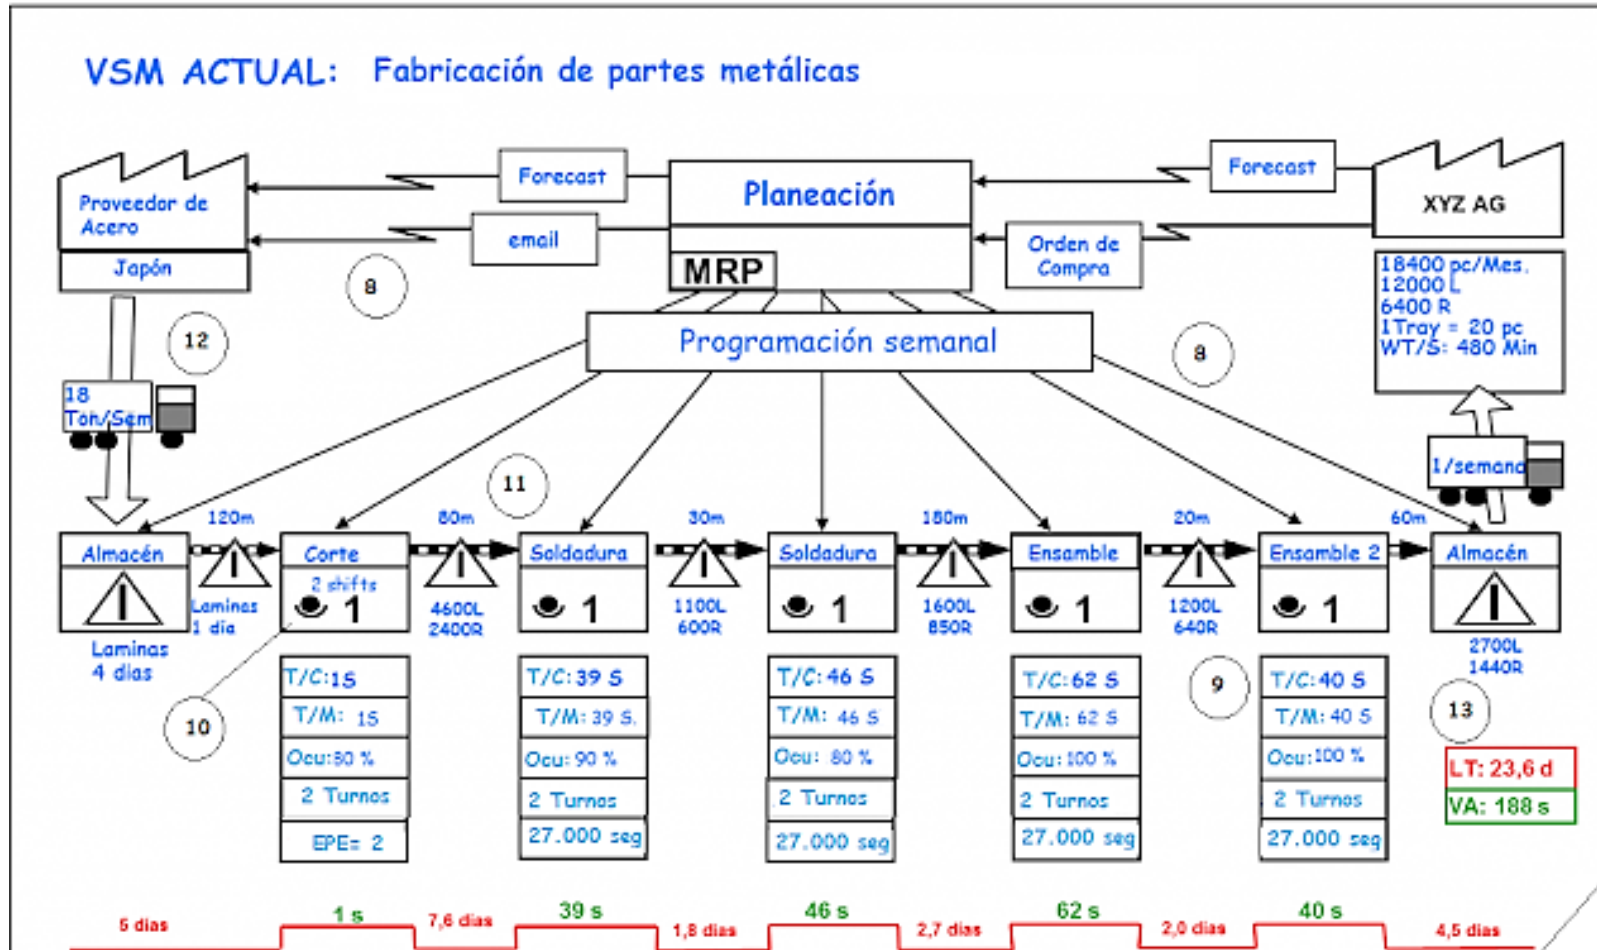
VSM ACTUAL: Fabricación de partes metálicas

Proveedor de Acero
Japón

Forecast
email

Planeación
MRP

Forecast
Orden de Compra

XYZ AG

18400 pc/Mes.
12000 L
6400 R
1Tray = 20 pc
WT/S: 480 Min

8
12
8

Programación semanal

18 Ton/Sem

1/semana

11

Almacén
120m
Corte
2 shifts
1
80m
Soldadura
1
30m
Soldadura
1
180m
Ensamble
1
20m
Ensamble 2
1
60m
Almacén

Laminas 1 dia
4600L 2400R
1100L 600R
1600L 850R
1200L 640R
2700L 1440R

Laminas 4 dias

10
9
13

| T/C:15 |
|---|
| T/M: 15 |
| Ocu:80 % |
| 2 Turnos |
| EPE= 2 |

| T/C:39 S |
|---|
| T/M: 39 S. |
| Ocu: 90 % |
| 2 Turnos |
| 27.000 seg |

| T/C:46 S |
|---|
| T/M: 46 S |
| Ocu: 80 % |
| 2 Turnos |
| 27.000 seg |

| T/C:62 S |
|---|
| T/M: 62 S |
| Ocu: 100 % |
| 2 Turnos |
| 27.000 seg |

| T/C:40 S |
|---|
| T/M: 40 S |
| Ocu:100 % |
| 2 Turnos |
| 27.000 seg |

LT: 23,6 d
VA: 188 s

5 dias
1 s
7,6 dias
39 s
1,8 dias
46 s
2,7 dias
62 s
2,0 dias
40 s
4,5 dias